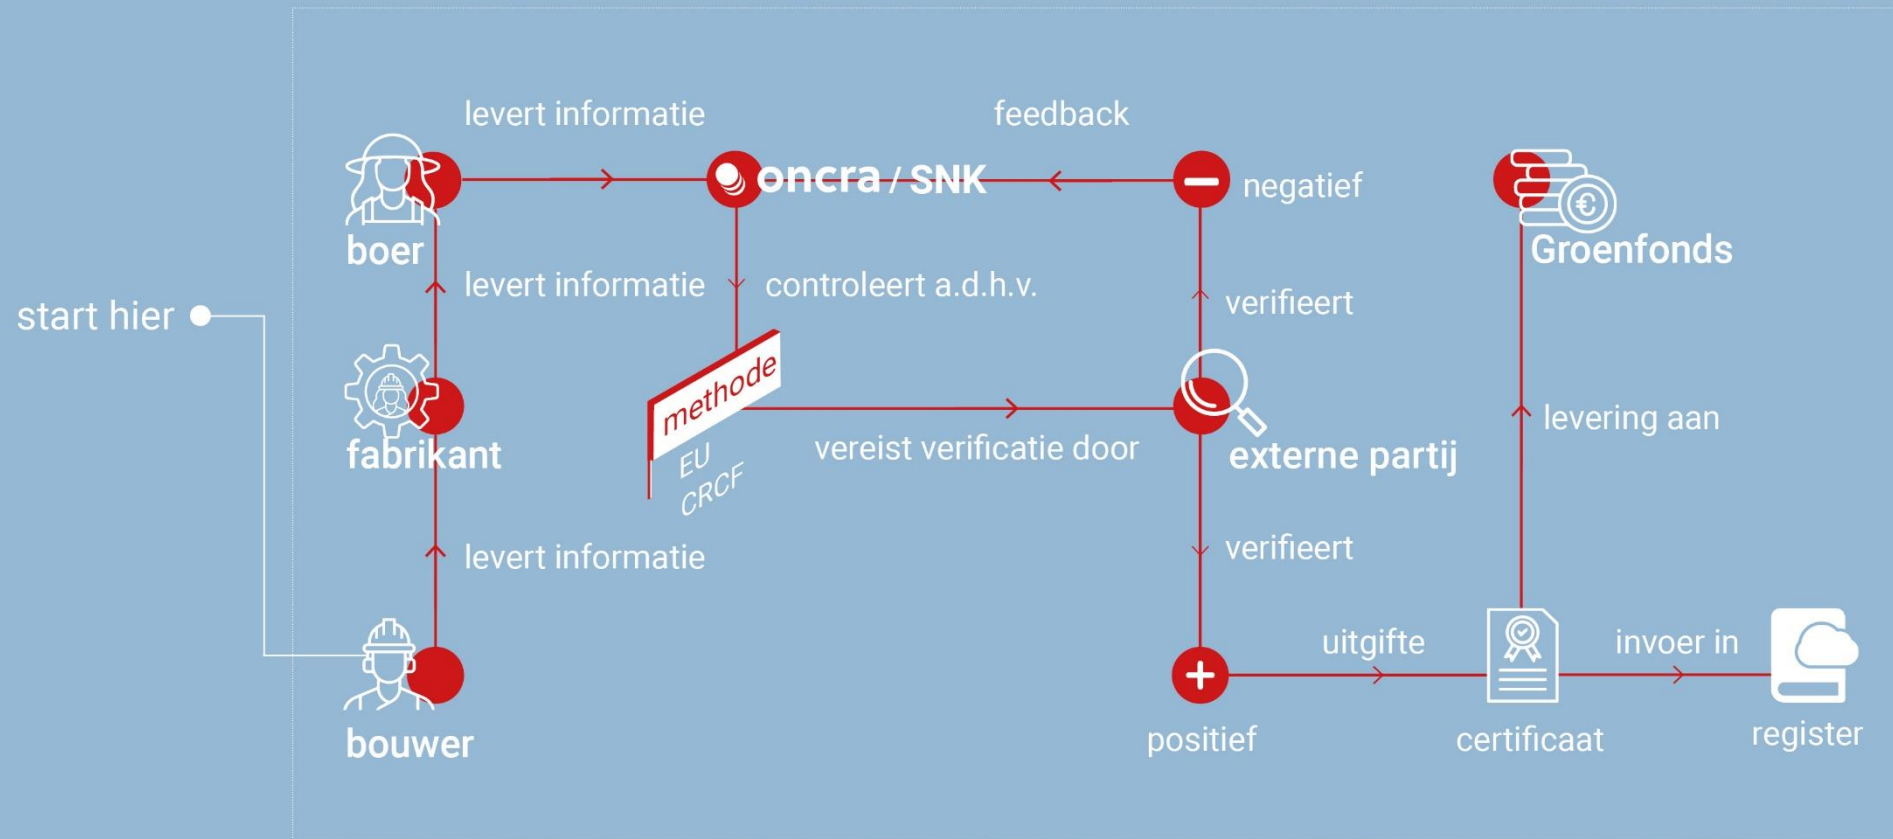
start hier

boer

levert informatie

fabrikant

levert informatie

bouwer

levert informatie

oncra / SNK

feedback

negatief

controleert a.d.h.v.

methode

EU CRCF

vereist verificatie door

verifieert

externe partij

verifieert

positief

uitgifte

certificaat

Groenfonds

levering aan

invoer in

register